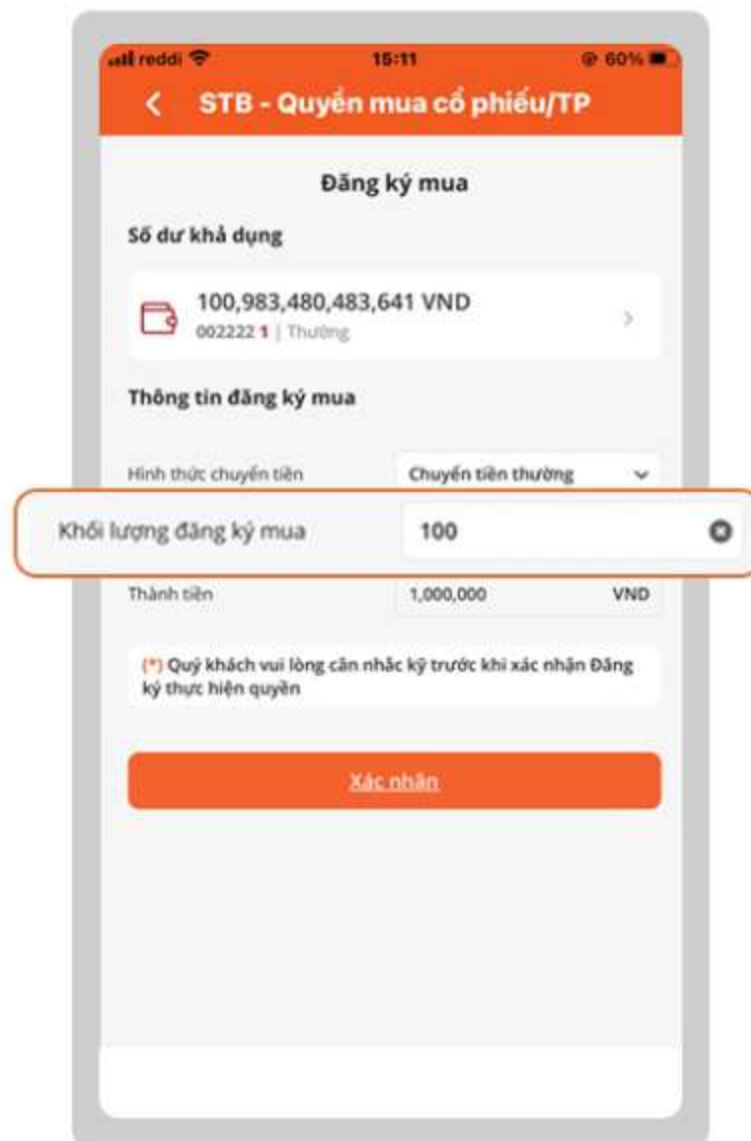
reddi 15:11 60%

STB - Quyền mua cổ phiếu/TP

Đăng ký mua

Số dư khả dụng

100,983,480,483,641 VND
002222 1 | Thường

Thông tin đăng ký mua

Hình thức chuyển tiền
Chuyển tiền thường

Khối lượng đăng ký mua
100

Thành tiền
1,000,000 VND

(*) Quý khách vui lòng cân nhắc kỹ trước khi xác nhận Đăng ký thực hiện quyền

Xác nhận